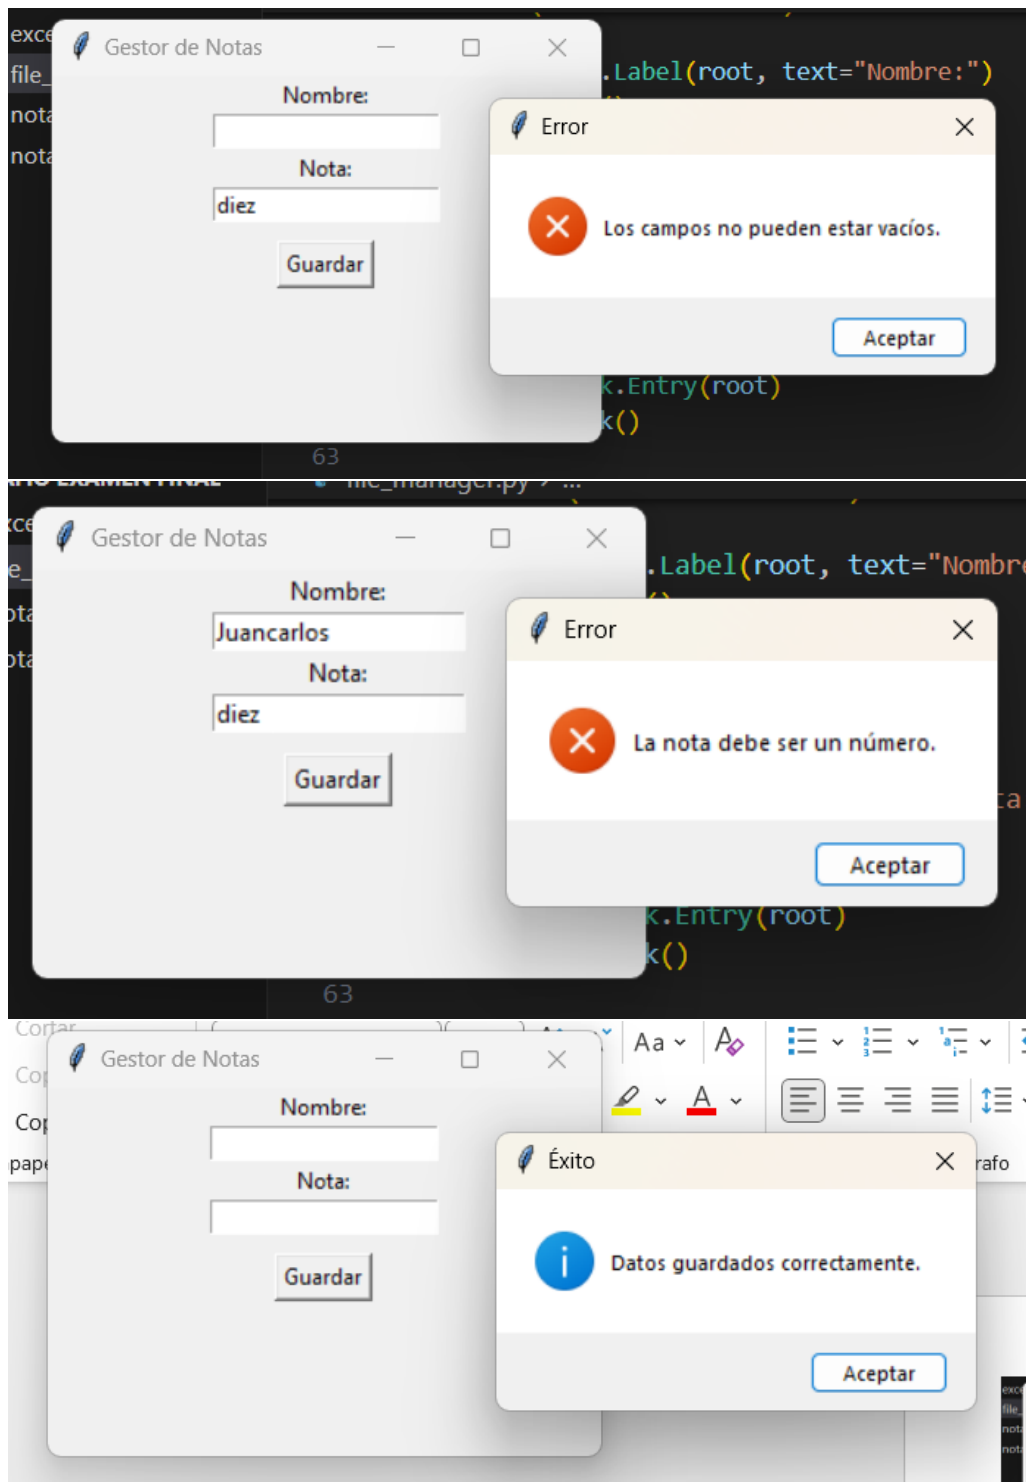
exce
file_
nota
nota

Gestor de Notas

Nombre:

Nota:
diez

Guardar

.Label(root, text="Nombre:")

Error

Los campos no pueden estar vacíos.

Aceptar

k.Entry(root)
k()

63

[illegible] file_manager.py > ...

xce
e_
ota
ota

Gestor de Notas

Nombre:
Juancarlos

Nota:
diez

Guardar

.Label(root, text="Nombre

Error

La nota debe ser un número.

Aceptar

a

k.Entry(root)
k()

63

Cortar
Cop
Cop
pape

Gestor de Notas

Nombre:

Nota:

Guardar

Aa

Éxito

Datos guardados correctamente.

Aceptar

rafo

exce
file_
nota
nota